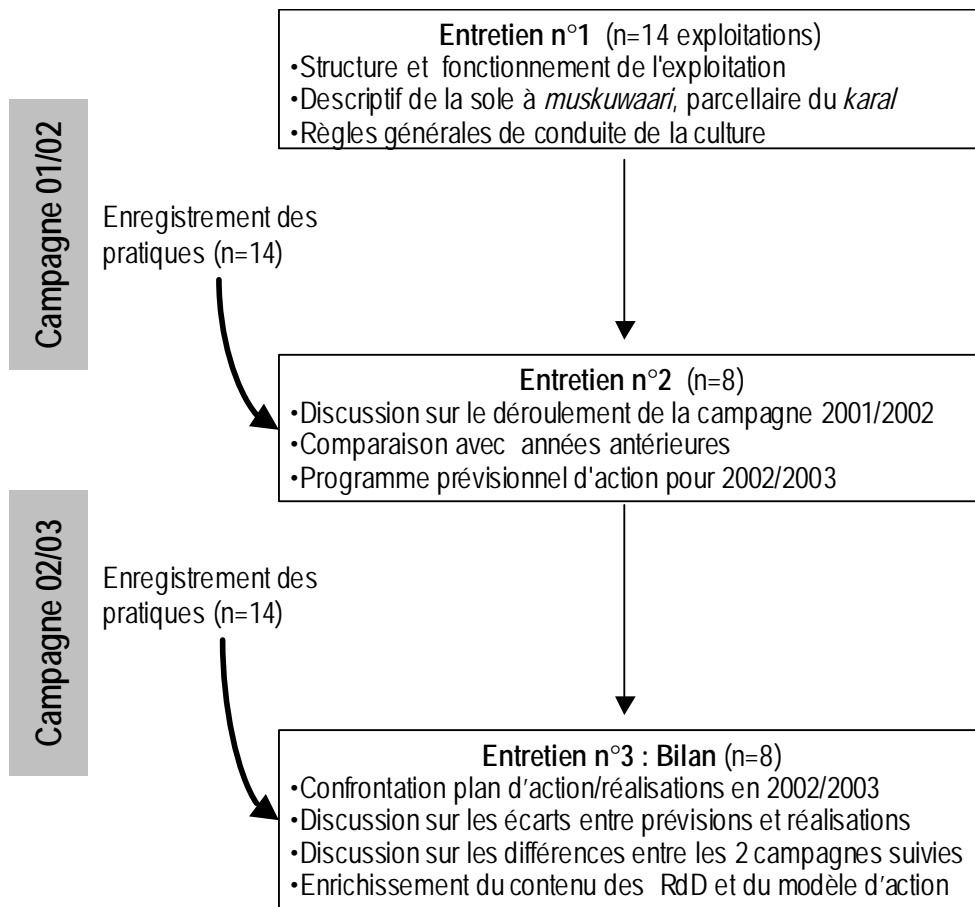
Entretien n°1 (n=14 exploitations)
•Structure et fonctionnement de l'exploitation
•Descriptif de la sole à *muskuwaari*, parcellaire du *karal*
•Règles générales de conduite de la culture

Campagne 01/02

Enregistrement des pratiques (n=14)

Entretien n°2 (n=8)
•Discussion sur le déroulement de la campagne 2001/2002
•Comparaison avec années antérieures
•Programme prévisionnel d'action pour 2002/2003

Campagne 02/03

Enregistrement des pratiques (n=14)

Entretien n°3 : Bilan (n=8)
•Confrontation plan d'action/réalisations en 2002/2003
•Discussion sur les écarts entre prévisions et réalisations
•Discussion sur les différences entre les 2 campagnes suivies
•Enrichissement du contenu des RdD et du modèle d'action